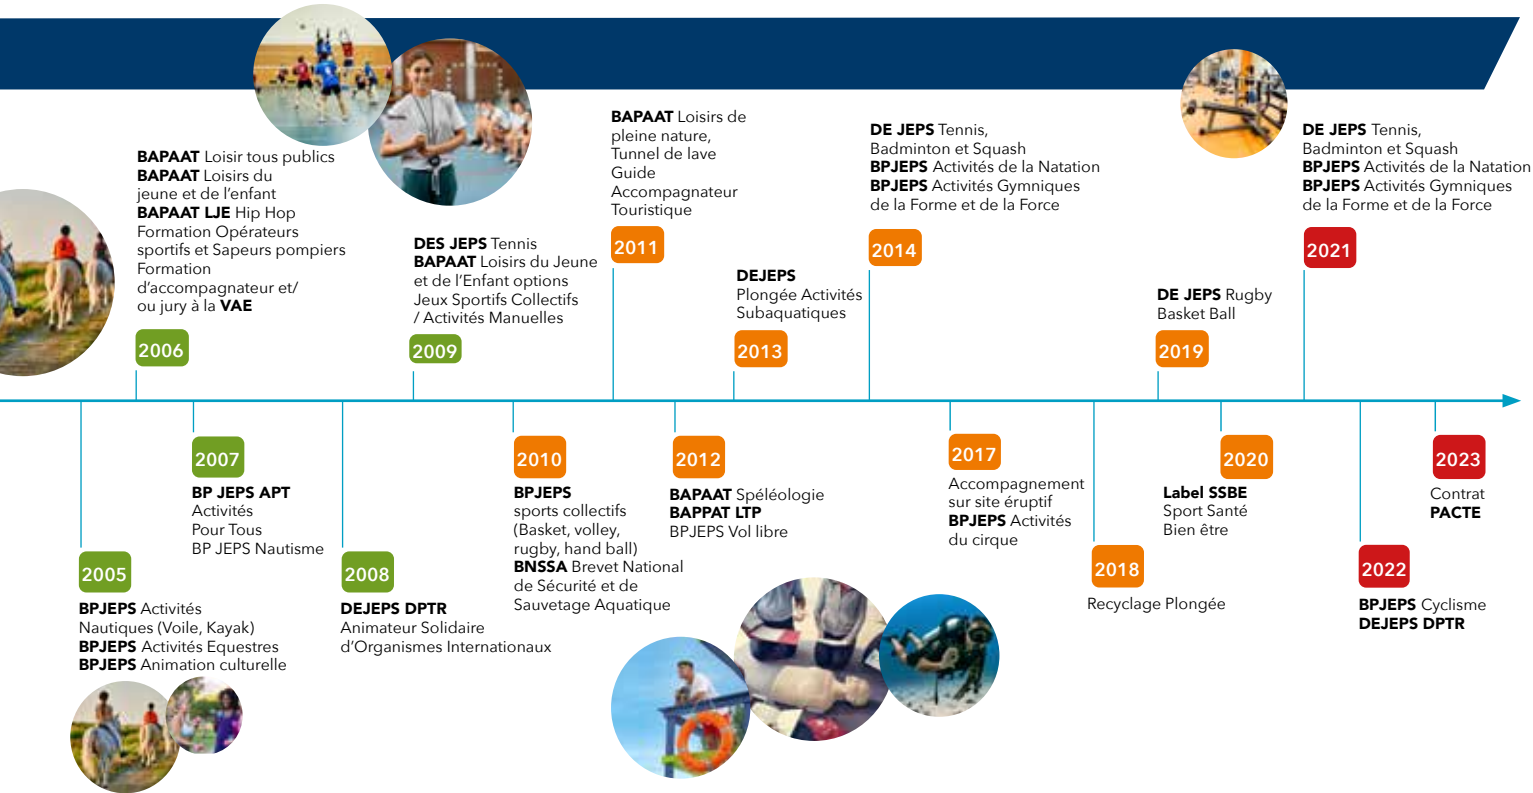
**BAPAAT** Loisir tous publics
**BAPAAT** Loisirs du jeune et de l'enfant
**BAPAAT LJE** Hip Hop
Formation Opérateurs sportifs et Sapeurs pompiers
Formation d'accompagnateur et/ ou jury à la **VAE**

2006

**DES JEPS** Tennis
**BAPAAT** Loisirs du Jeune et de l'Enfant options Jeux Sportifs Collectifs / Activités Manuelles

2009

**BAPAAT** Loisirs de pleine nature, Tunnel de lave Guide Accompagnateur Touristique

2011

**DEJEPS**
Plongée Activités Subaquatiques

2013

**DE JEPS** Tennis, Badminton et Squash
**BPJEPS** Activités de la Natation
**BPJEPS** Activités Gymniques de la Forme et de la Force

2014

**DE JEPS** Rugby
Basket Ball

2019

**DE JEPS** Tennis, Badminton et Squash
**BPJEPS** Activités de la Natation
**BPJEPS** Activités Gymniques de la Forme et de la Force

2021

2005

**BPJEPS** Activités Nautiques (Voile, Kayak)
**BPJEPS** Activités Equestres
**BPJEPS** Animation culturelle

2007

**BP JEPS APT**
Activités Pour Tous
BP JEPS Nautisme

2008

**DEJEPS DPTR**
Animateur Solidaire d'Organismes Internationaux

2010

**BPJEPS**
sports collectifs (Basket, volley, rugby, hand ball)
**BNSSA** Brevet National de Sécurité et de Sauvetage Aquatique

2012

**BAPAAT** Spéléologie
**BAPPAT LTP**
BPJEPS Vol libre

2017

Accompagnement sur site éruptif
**BPJEPS** Activités du cirque

2018

Recyclage Plongée

2020

**Label SSBE**
Sport Santé
Bien être

2022

**BPJEPS** Cyclisme
**DEJEPS DPTR**

2023

Contrat
**PACTE**